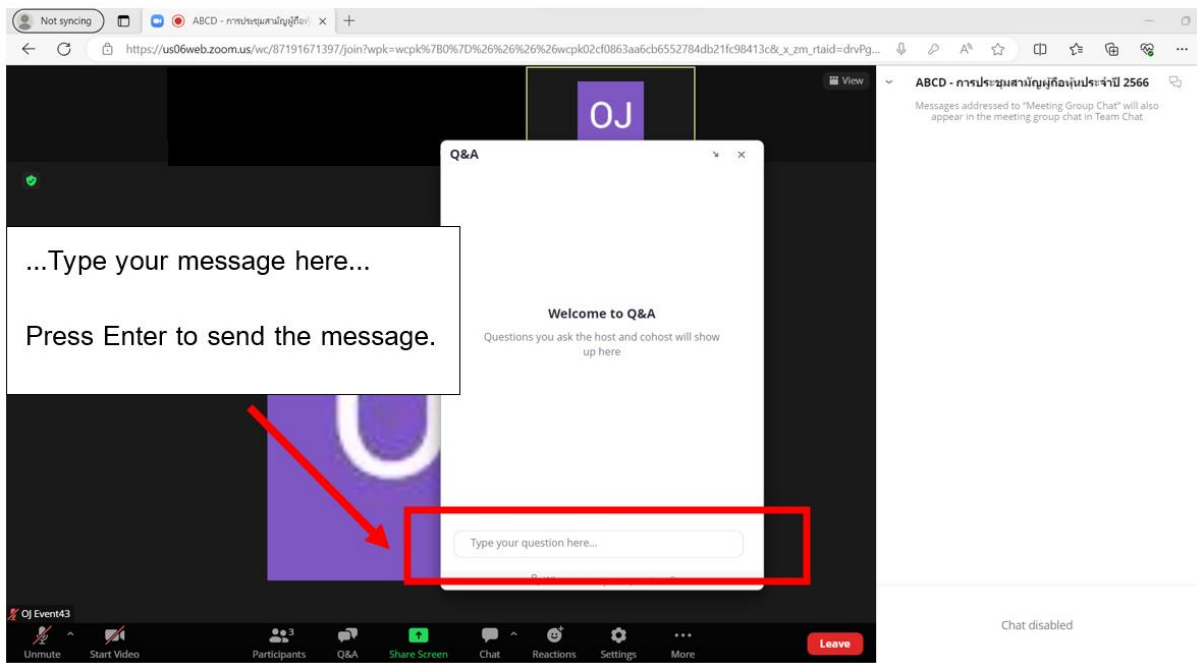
Not syncing

ABCD - การประชุมสามัญผู้ถือ

https://us06web.zoom.us/wc/87191671397/join?wpk=wcpk%7B0%7D%26%26%26%26wcpk02cf0863aa6cb6552784db21fc98413c&_x_zm_rtaid=drvPg...

View

OJ

Q&A

...Type your message here...

Press Enter to send the message.

Welcome to Q&A

Questions you ask the host and cohost will show up here

Type your question here...

ABCD - การประชุมสามัญผู้ถือหุ้นประจำปี 2566

Messages addressed to "Meeting Group Chat" will also appear in the meeting group chat in Team Chat

Chat disabled

OJ Event43

Unmute

Start Video

Participants

3

Q&A

Share Screen

Chat

Reactions

Settings

More

Leave